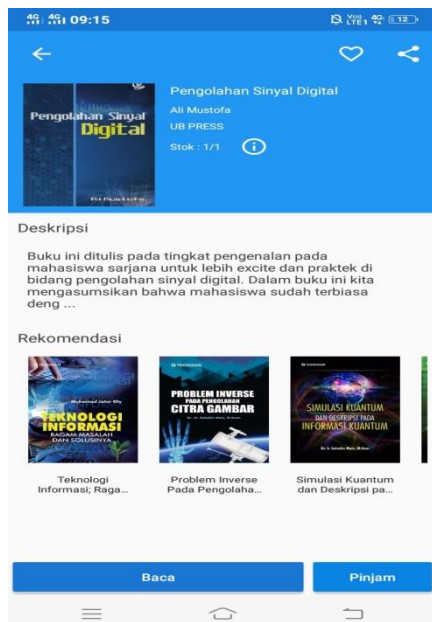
4G 4G 09:15 Vo) LTE1 4G 12

Pengolahan Sinyal Digital

Pengolahan Sinyal Digital
Ali Mustofa
UB PRESS
Stok : 1/1

Deskripsi

Buku ini ditulis pada tingkat pengenalan pada mahasiswa sarjana untuk lebih excite dan praktek di bidang pengolahan sinyal digital. Dalam buku ini kita mengasumsikan bahwa mahasiswa sudah terbiasa deng ...

Rekomendasi

TEKNOLOGI INFORMASI RAGAM MASALAH DAN SOLUSINYA

PROBLEM INVERSE PADA PENGOLAHAN CITRA GAMBAR

SIMULASI KUANTUM DAN DESKRIPSI PADA INFORMASI KUANTUM

Teknologi Informasi; Raga...

Problem Inverse Pada Pengolaha...

Simulasi Kuantum dan Deskripsi pa...

Baca

Pinjam